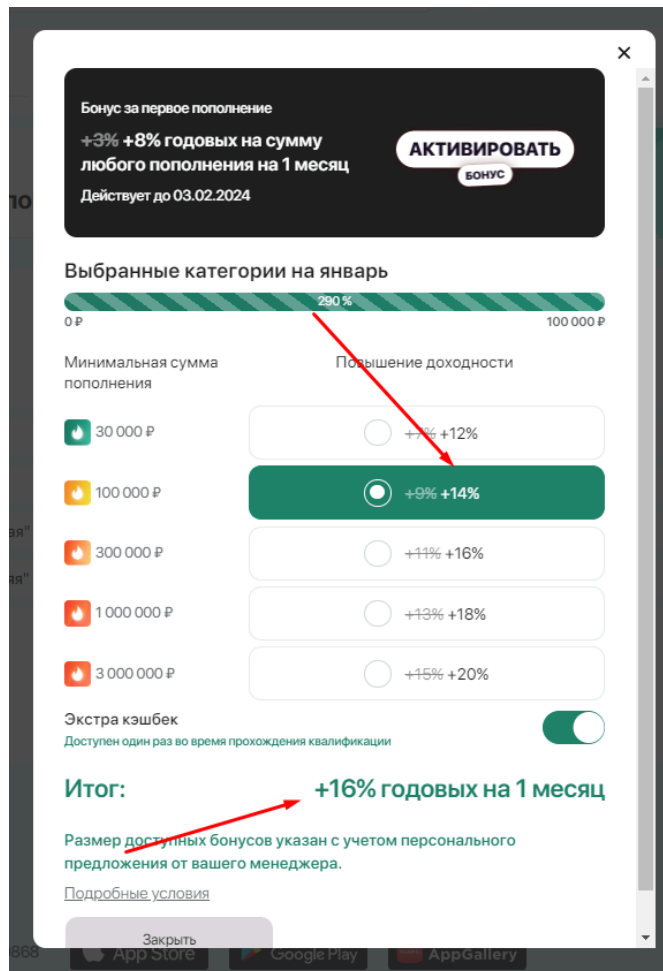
×

Бонус за первое пополнение

~~+3%~~ +8% годовых на сумму любого пополнения на 1 месяц

Действует до 03.02.2024

АКТИВИРОВАТЬ

БОНУС

Выбранные категории на январь

290 %

0 ₽

100 000 ₽

Минимальная сумма пополнения

Повышение доходности

| | |
|---|---|
| 30 000 ₽ | ~~+7%~~ +12% |
| 100 000 ₽ | ~~+9%~~ +14% |
| 300 000 ₽ | ~~+11%~~ +16% |
| 1 000 000 ₽ | ~~+13%~~ +18% |
| 3 000 000 ₽ | ~~+15%~~ +20% |

Экстра кэшбек

Доступен один раз во время прохождения квалификации

Итог:

+16% годовых на 1 месяц

Размер доступных бонусов указан с учетом персонального предложения от вашего менеджера.

Подробные условия

Закрыть

App Store

Google Play

AppGallery